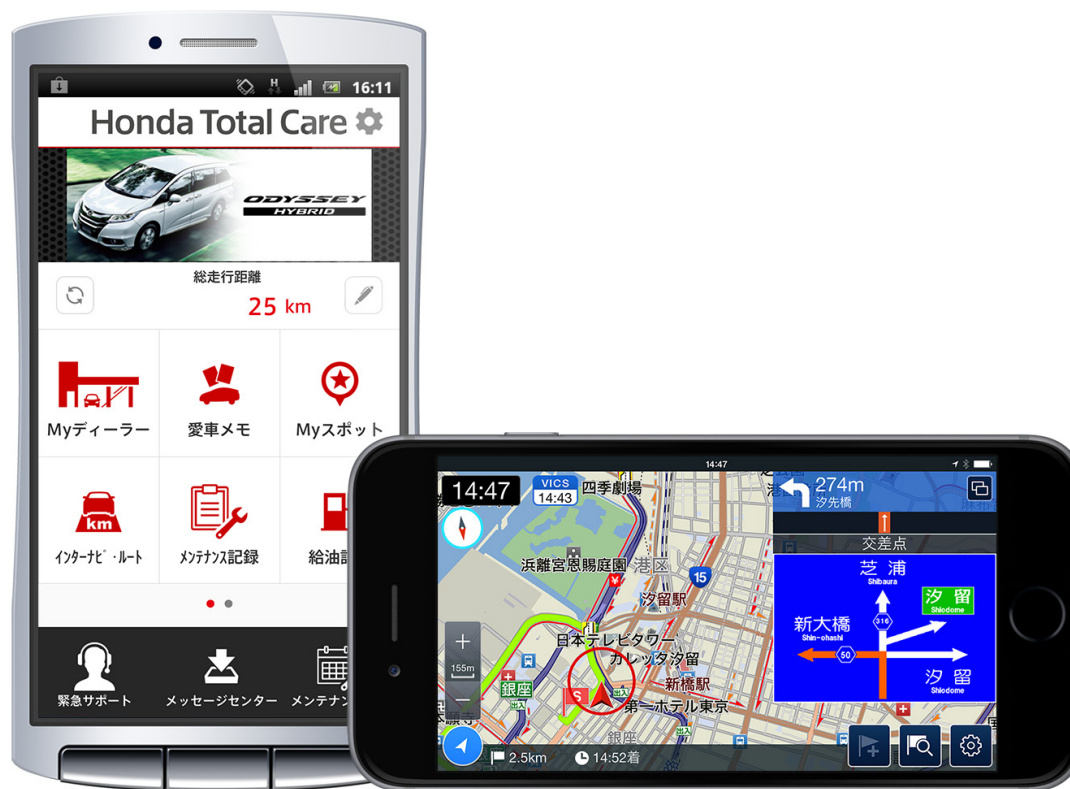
H 16:11
Honda Total Care
ODYSSEY HYBRID
総走行距離
25 km
Myディーラー
愛車メモ
Myスポット
km
インターナビ・ルート
メンテナンス記録
給油記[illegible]
緊急サポート
メッセージセンター
メンテナン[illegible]

14:47
14:47
VICS 14:43
四季劇場
274m
汐先橋
交差点
芝浦 Shibaura
汐留 Shiodome
新大橋 Shin-ohashi
316
50
汐留 Shiodome
浜離宮恩賜庭園
港区
15
汐留駅
日本テレビタワー
カレッタ汐留
新橋駅
銀座
第一ホテル東京
155m
2.5km
14:52着